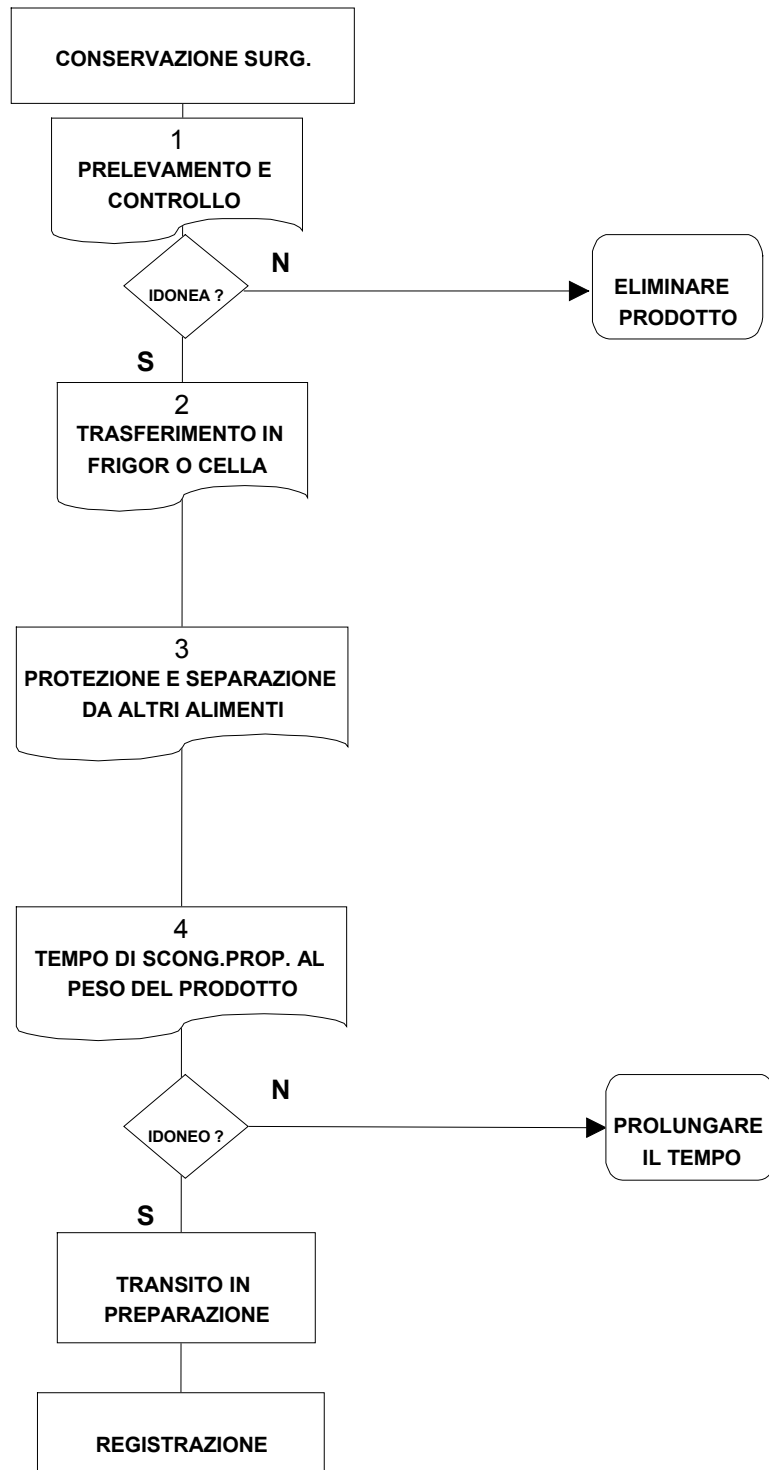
CONSERVAZIONE SURG.

1
PRELEVAMENTO E CONTROLLO

IDONEA ?

N

ELIMINARE PRODOTTO

S

2
TRASFERIMENTO IN FRIGOR O CELLA

3
PROTEZIONE E SEPARAZIONE DA ALTRI ALIMENTI

4
TEMPO DI SCONG.PROP. AL PESO DEL PRODOTTO

IDONEO ?

N

PROLUNGARE IL TEMPO

S

TRANSITO IN PREPARAZIONE

REGISTRAZIONE